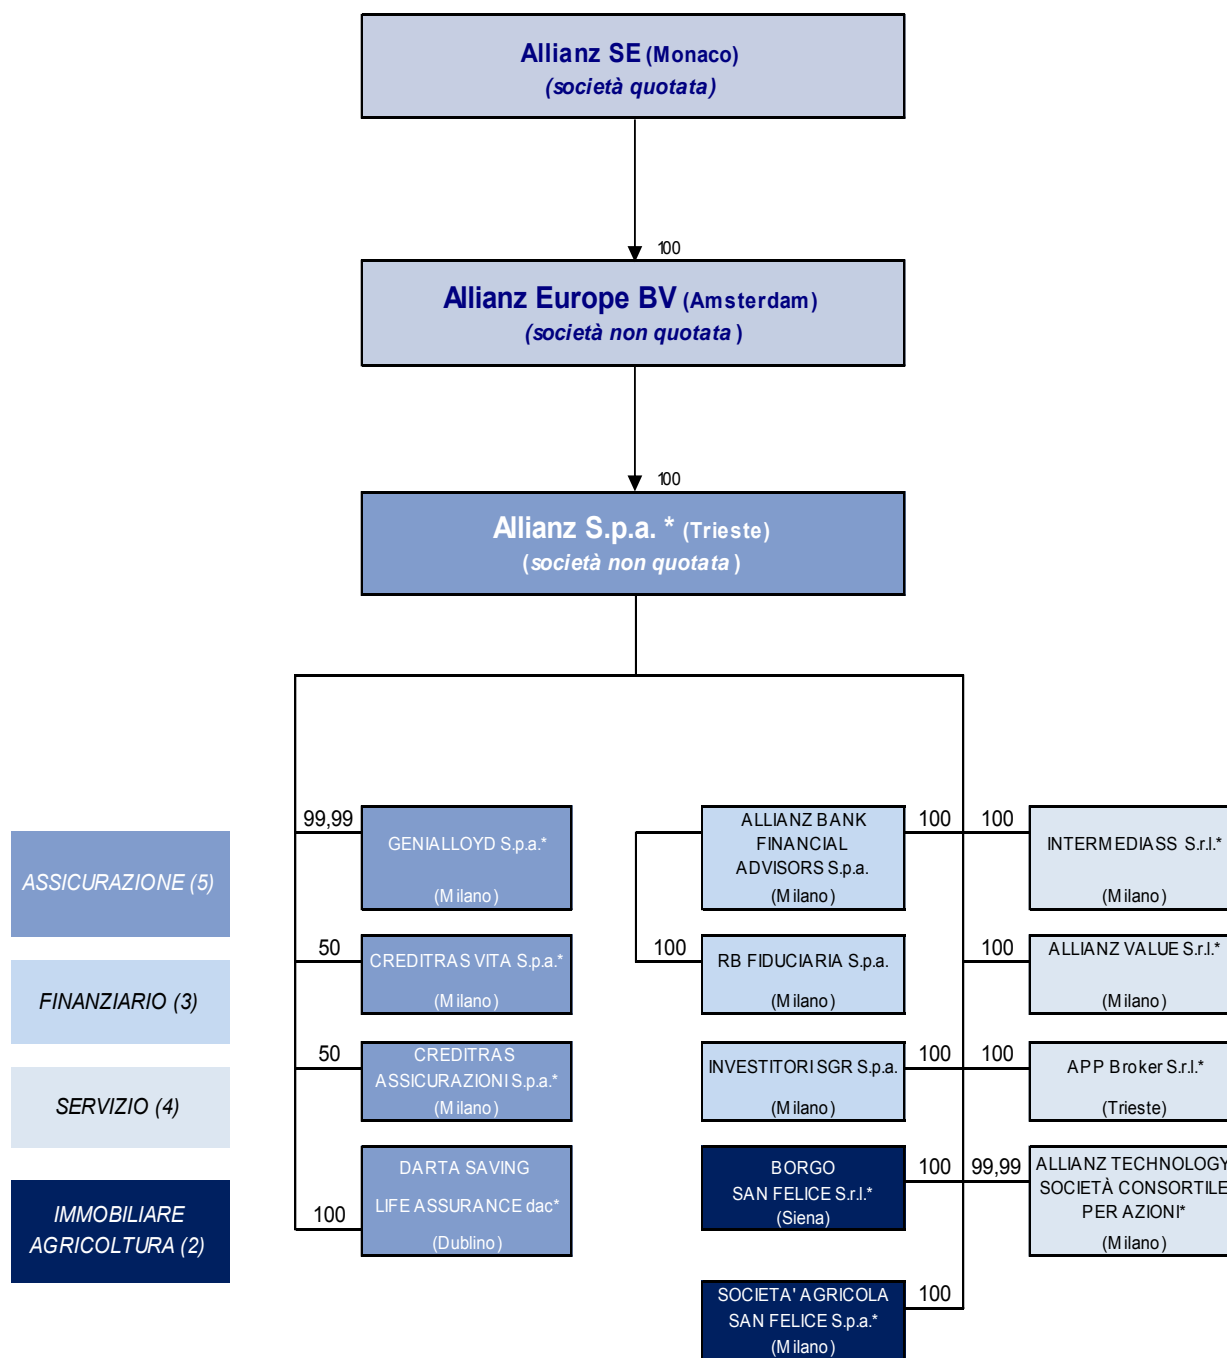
Allianz SE (Monaco)
(società quotata)

100

Allianz Europe BV (Amsterdam)
(società non quotata )

100

Allianz S.p.a. * (Trieste)
(società non quotata )

ASSICURAZIONE (5)

FINANZIARIO (3)

SERVIZIO (4)

IMMOBILIARE AGRICOLTURA (2)

99,99
GENIALLOYD S.p.a.*
(Milano)

50
CREDITRAS VITA S.p.a.*
(Milano)

50
CREDITRAS ASSICURAZIONI S.p.a.*
(Milano)

100
DARTA SAVING LIFE ASSURANCE dac*
(Dublino)

ALLIANZ BANK FINANCIAL ADVISORS S.p.a.
(Milano)
100

100
RB FIDUCIARIA S.p.a.
(Milano)

INVESTITORI SGR S.p.a.
(Milano)
100

BORGO SAN FELICE S.r.l.*
(Siena)
100

SOCIETA' AGRICOLA SAN FELICE S.p.a.*
(Milano)
100

100
INTERMEDIASS S.r.l.*
(Milano)

100
ALLIANZ VALUE S.r.l.*
(Milano)

100
APP Broker S.r.l.*
(Trieste)

99,99
ALLIANZ TECHNOLOGY SOCIETÀ CONSORTILE PER AZIONI*
(Milano)